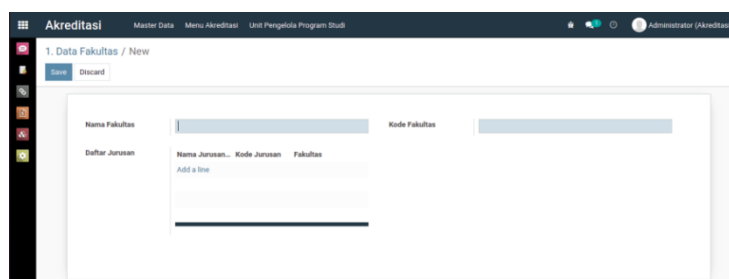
Akreditasi Master Data Menu Akreditasi Unit Pengelola Program Studi

Administrator (Akreditas

1. Data Fakultas / New

Save Discard

Nama Fakultas

Kode Fakultas

Daftar Jurusan

| Nama Jurusan... | Kode Jurusan | Fakultas |
|---|---|---|
| Add a line | | |